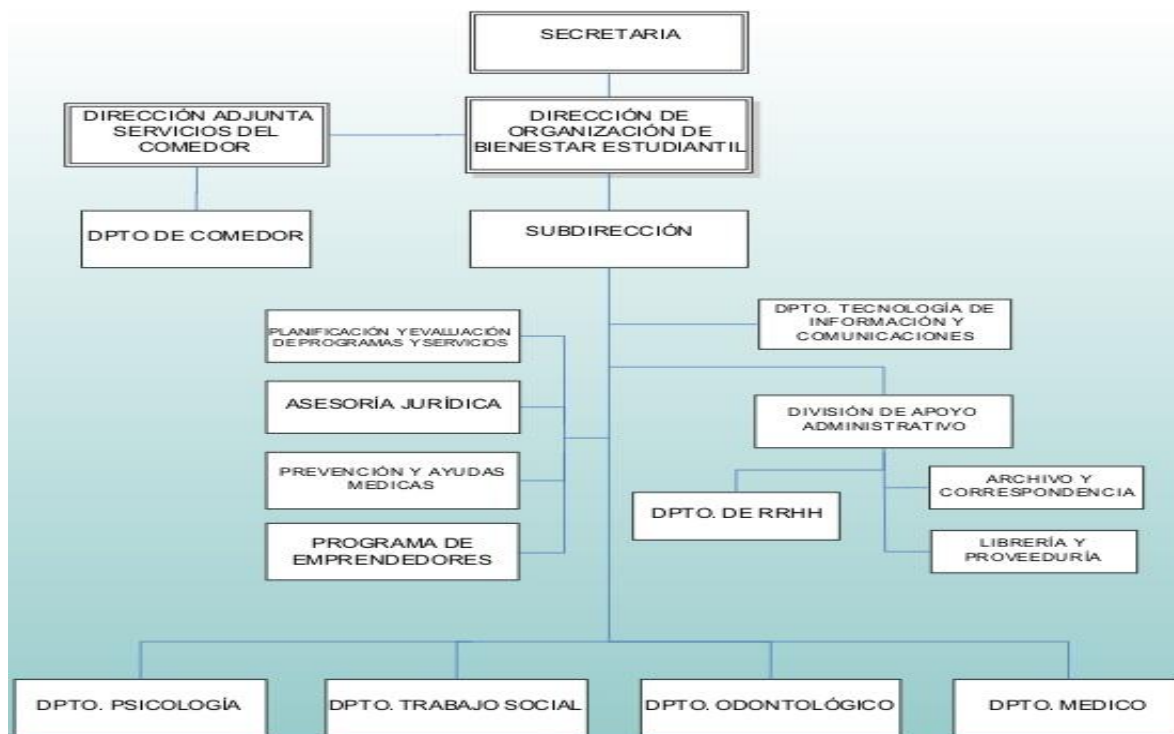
SECRETARIA

DIRECCIÓN ADJUNTA SERVICIOS DEL COMEDOR

DIRECCIÓN DE ORGANIZACIÓN DE BIENESTAR ESTUDIANTIL

DPTO DE COMEDOR

SUBDIRECCIÓN

PLANIFICACIÓN YEVALUACIÓN DEPROGRAMAS YSERVICIOS

DPTO. TECNOLOGÍA DE INFORMACIÓN Y COMUNICACIONES

ASESORÍA JURÍDICA

DIVISIÓN DE APOYO ADMINISTRATIVO

PREVENCIÓN Y AYUDAS MEDICAS

ARCHIVO Y CORRESPONDENCIA

DPTO. DE RRHH

PROGRAMA DE EMPRENDEDORES

LIBRERÍA Y PROVEEDURÍA

DPTO. PSICOLOGÍA

DPTO. TRABAJO SOCIAL

DPTO. ODONTOLÓGICO

DPTO. MEDICO